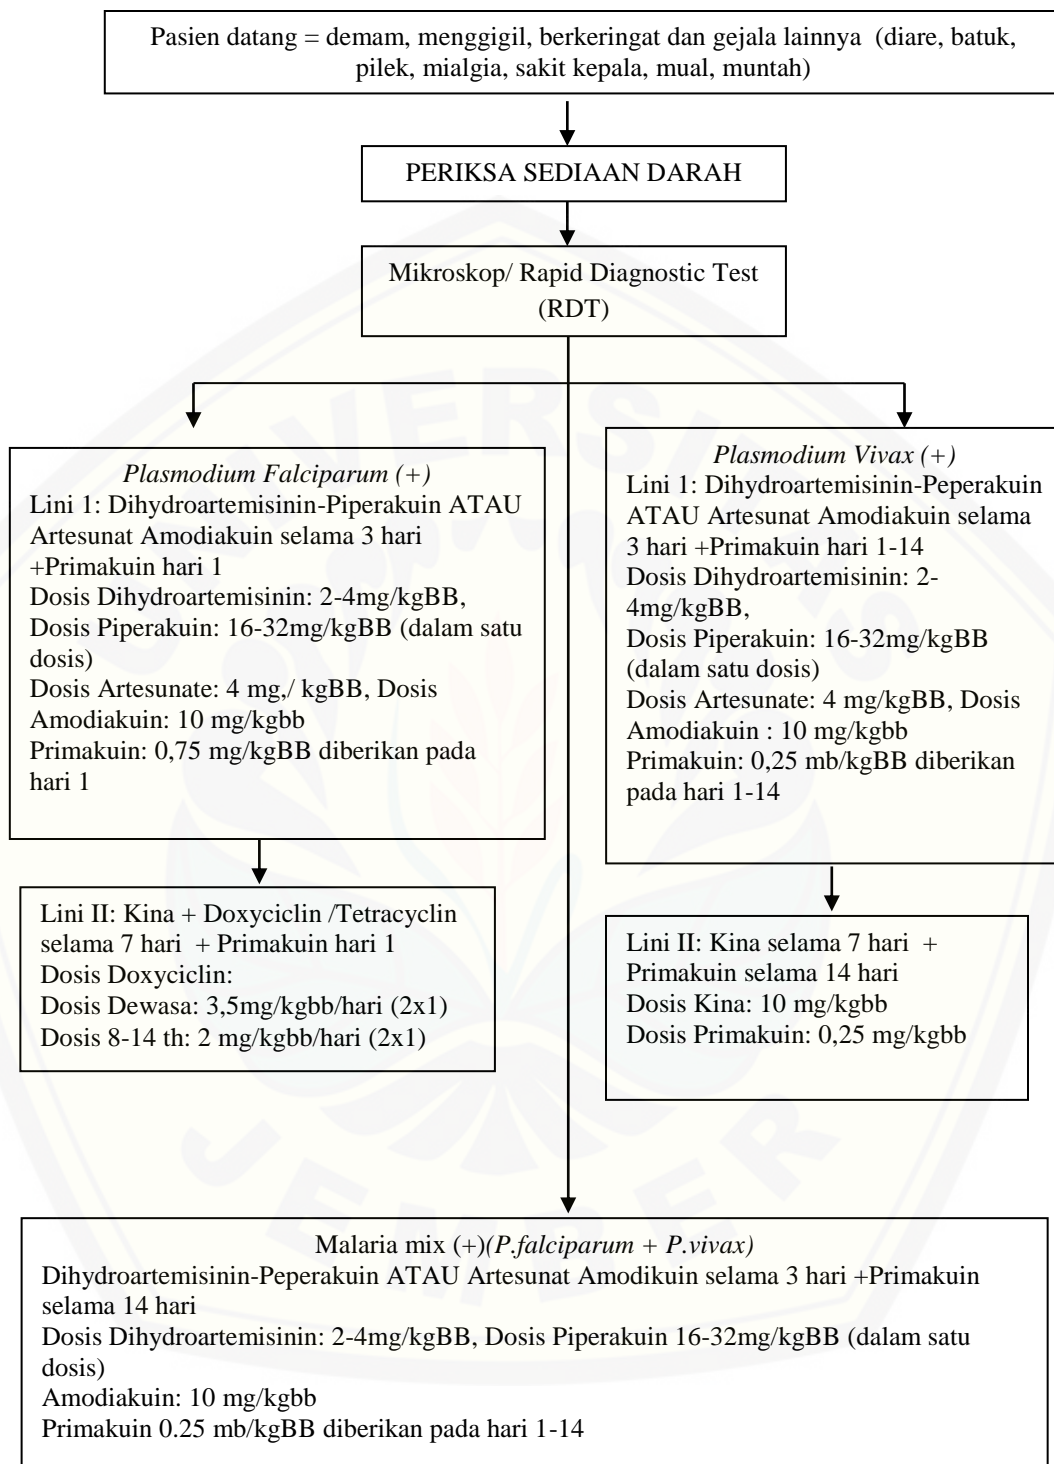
Pasien datang = demam, menggigil, berkeringat dan gejala lainnya (diare, batuk, pilek, mialgia, sakit kepala, mual, muntah)

PERIKSA SEDIAAN DARAH

Mikroskop/ Rapid Diagnostic Test (RDT)

*Plasmodium Falciparum (+)*
Lini 1: Dihydroartemisinin-Piperakuin ATAU Artesunat Amodiakuin selama 3 hari +Primakuin hari 1
Dosis Dihydroartemisinin: 2-4mg/kgBB,
Dosis Piperakuin: 16-32mg/kgBB (dalam satu dosis)
Dosis Artesunate: 4 mg,/ kgBB, Dosis Amodiakuin: 10 mg/kgbb
Primakuin: 0,75 mg/kgBB diberikan pada hari 1

Lini II: Kina + Doxyciclin /Tetracyclin selama 7 hari + Primakuin hari 1
Dosis Doxyciclin:
Dosis Dewasa: 3,5mg/kgbb/hari (2x1)
Dosis 8-14 th: 2 mg/kgbb/hari (2x1)

*Plasmodium Vivax (+)*
Lini 1: Dihydroartemisinin-Peperakuin ATAU Artesunat Amodiakuin selama 3 hari +Primakuin hari 1-14
Dosis Dihydroartemisinin: 2-4mg/kgBB,
Dosis Piperakuin: 16-32mg/kgBB (dalam satu dosis)
Dosis Artesunate: 4 mg/kgBB, Dosis Amodiakuin : 10 mg/kgbb
Primakuin: 0,25 mb/kgBB diberikan pada hari 1-14

Lini II: Kina selama 7 hari + Primakuin selama 14 hari
Dosis Kina: 10 mg/kgbb
Dosis Primakuin: 0,25 mg/kgbb

Malaria mix (+)*(P.falciparum + P.vivax)*
Dihydroartemisinin-Peperakuin ATAU Artesunat Amodikuin selama 3 hari +Primakuin selama 14 hari
Dosis Dihydroartemisinin: 2-4mg/kgBB, Dosis Piperakuin 16-32mg/kgBB (dalam satu dosis)
Amodiakuin: 10 mg/kgbb
Primakuin 0.25 mb/kgBB diberikan pada hari 1-14